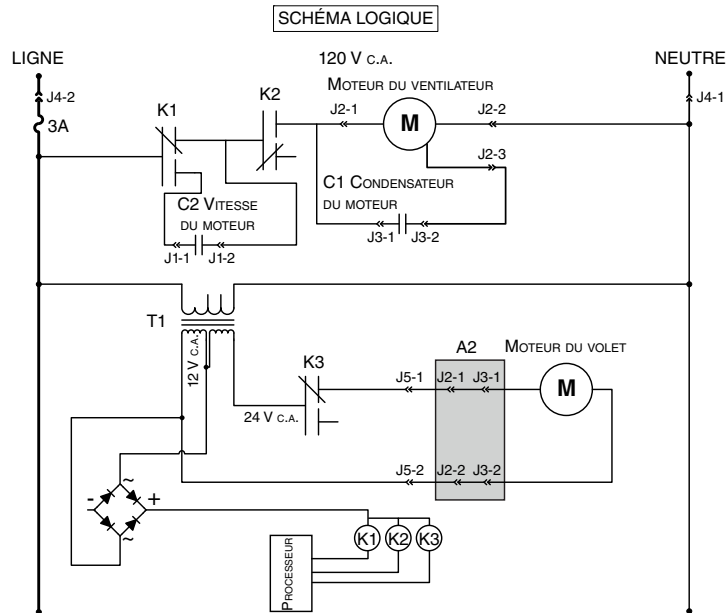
SCHÉMA LOGIQUE

LIGNE

120 V C.A.

NEUTRE

J4-2

3A

K1

K2

MOTEUR DU VENTILATEUR

J2-1

M

J2-2

J4-1

J2-3

C1 CONDENSATEUR DU MOTEUR

C2 VITESSE DU MOTEUR

J3-1

J3-2

J1-1

J1-2

T1

12 V C.A.

K3

A2

MOTEUR DU VOLET

J5-1

J2-1

J3-1

M

24 V C.A.

J5-2

J2-2

J3-2

-

+

~

~

K1

K2

K3

PROCESSEUR